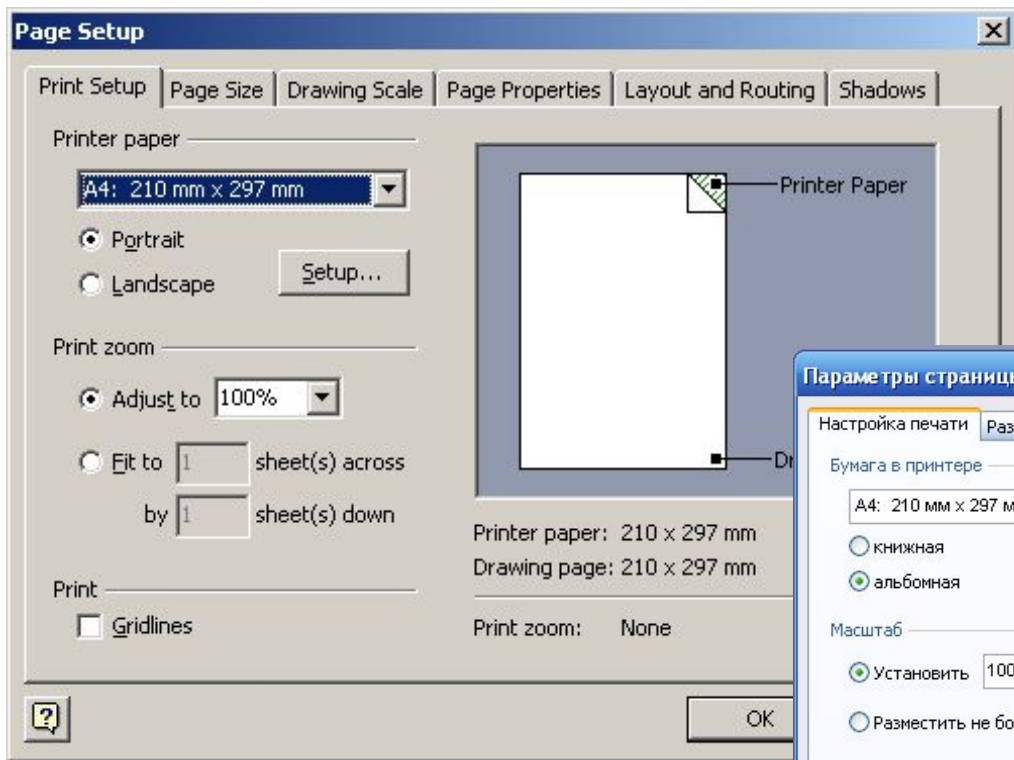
Page Setup

Print Setup | Page Size | Drawing Scale | Page Properties | Layout and Routing | Shadows

Printer paper

A4: 210 mm x 297 mm

Portrait

Landscape

Setup...

Print zoom

Adjust to 100%

Fit to 1 sheet(s) across

by 1 sheet(s) down

Print

Gridlines

Printer Paper

Dr

Printer paper: 210 x 297 mm

Drawing page: 210 x 297 mm

Print zoom: None

OK

Параметры страниц

Настройка печати | Раз

Бумага в принтере

A4: 210 мм x 297 м

книжная

альбомная

Масштаб

Установить 100

Разместить не бо